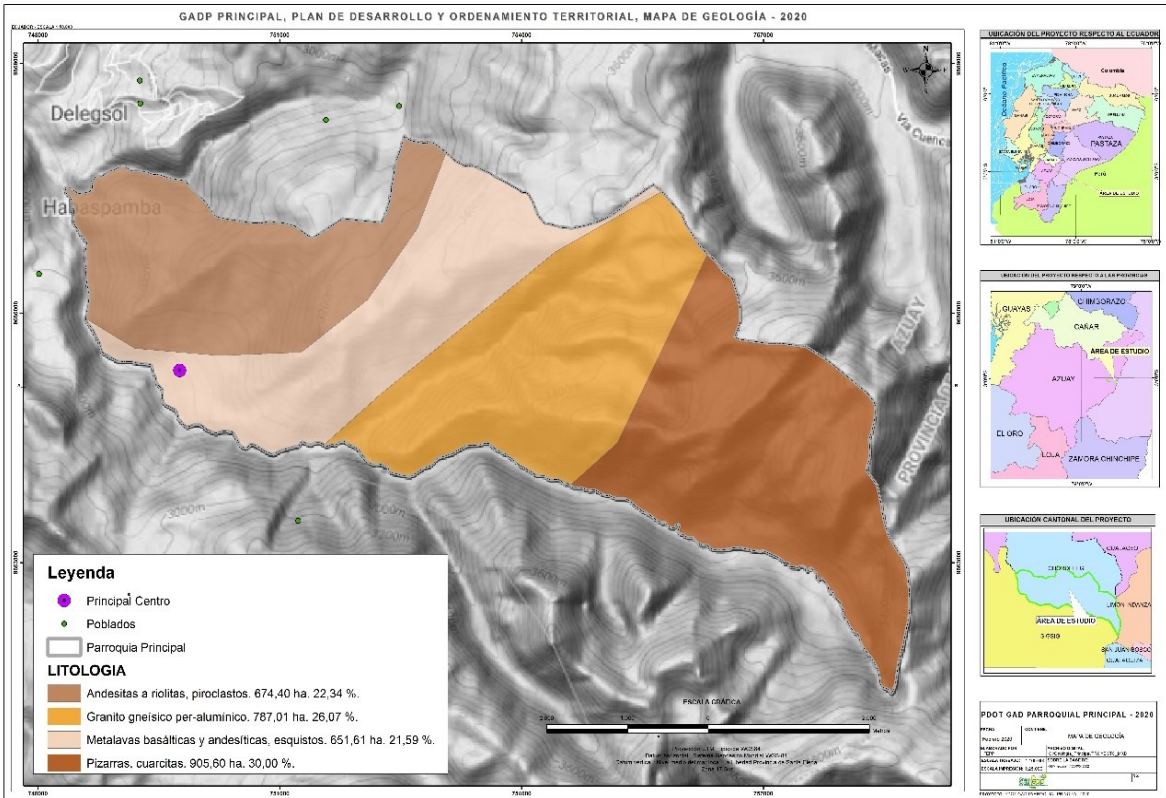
GADP PRINCIPAL, PLAN DE DESARROLLO Y ORDENAMIENTO TERRITORIAL, MAPA DE GEOLOGÍA - 2020

748000
751000
754000
757000

Delegsol
Habaspamba
3000m
3500m
Via Cuenca
AZUAY
PROVINCIA DE
N

Leyenda
Principal Centro
Poblados
Parroquia Principal
LITOLOGIA
Andesitas a riolitas, piroclastos. 674,40 ha. 22,34 %.
Granito gnéisico per-alumínico. 787,01 ha. 26,07 %.
Metalavas basálticas y andesíticas, esquistos. 651,61 ha. 21,59 %.
Pizarras, cuarcitas. 905,60 ha. 30,00 %.

ESCALA GRÁFICA
Metros

UBICACIÓN DEL PROYECTO RESPECTO AL ECUADOR
Colombia
Océano Pacífico
PASTAZA
ÁREA DE ESTUDIO

UBICACIÓN DEL PROYECTO RESPECTO A LA PROVINCIA
GUAYAS
CHIMBORAZO
CAÑAR
ÁREA DE ESTUDIO
AZUAY
EL ORO
LOJA
ZAMORA CHINCHIPE

UBICACIÓN CANTONAL DEL PROYECTO
CHORDELEG
LIMÓN INDANZA
ÁREA DE ESTUDIO
GIGSIG
SAN JUAN BOSCO

PDOT GAD PARROQUIAL PRINCIPAL - 2020
MAPA DE GEOLOGÍA
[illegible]